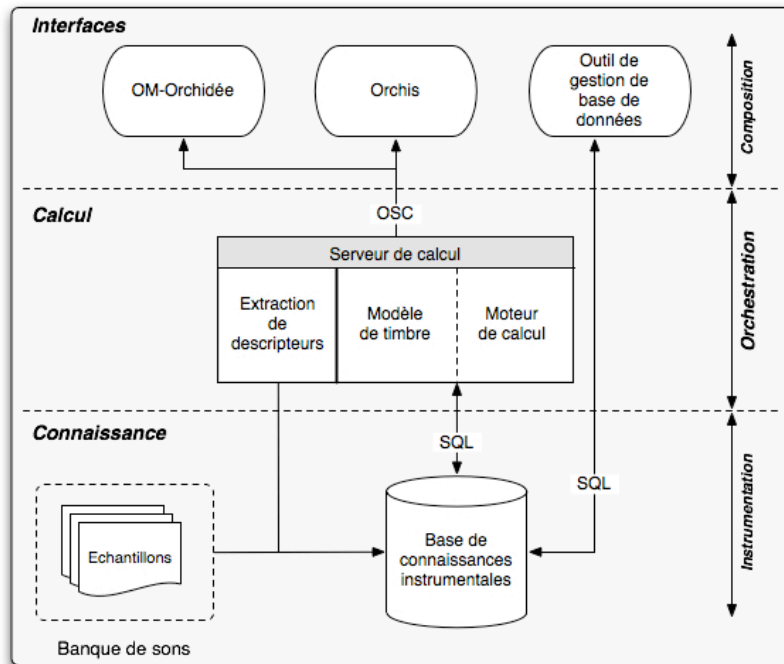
Interfaces

OM-Orchidée

Orchis

Outil de gestion de base de données

Composition

Calcul

OSC

Serveur de calcul

Extraction de descripteurs

Modèle de timbre

Moteur de calcul

Orchestration

Connaissance

SQL

SQL

Echantillons

Base de connaissances instrumentales

Instrumentation

Banque de sons